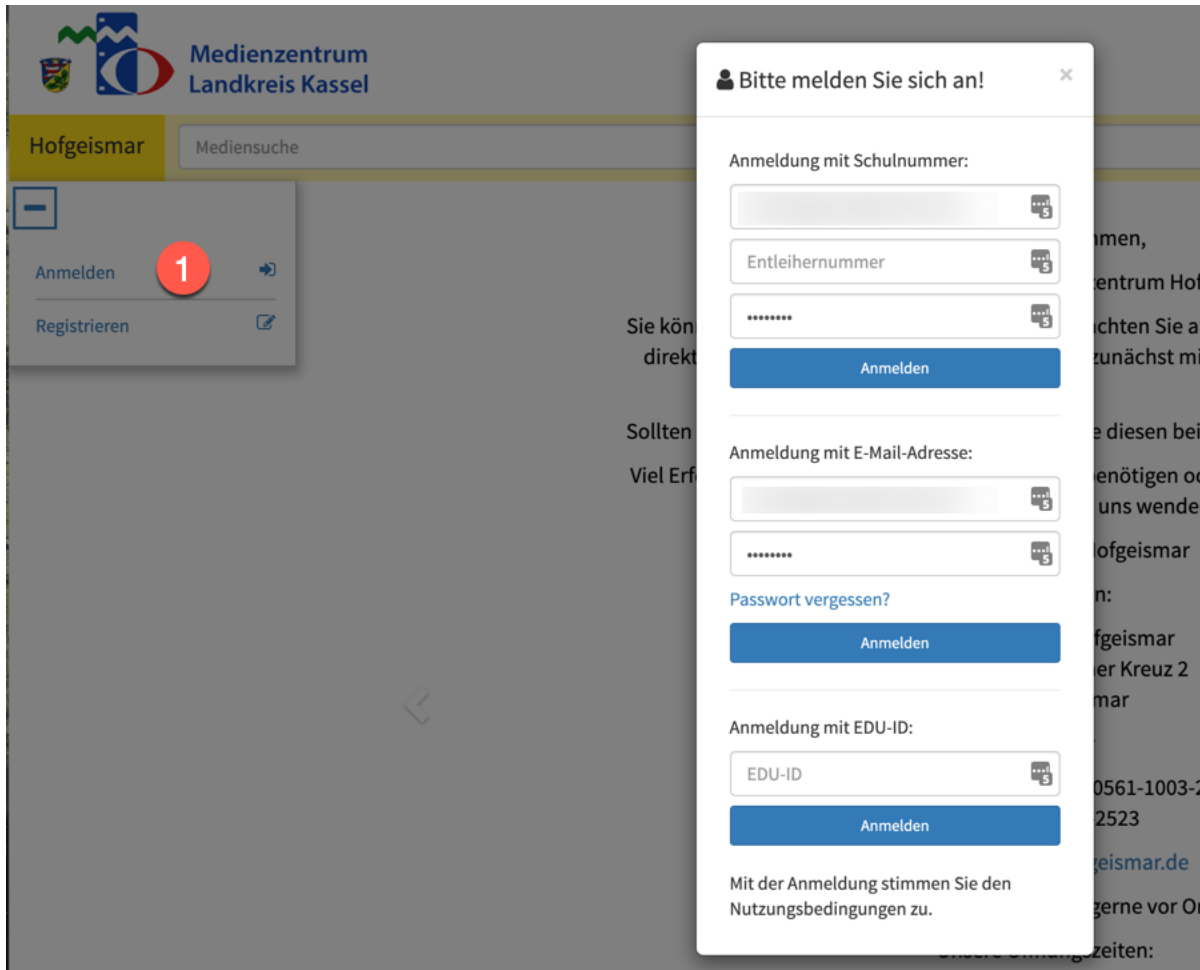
Medienzentrum
Landkreis Kassel

Hofgeismar

Mediensuche

Anmelden

1

Registrieren

Sie kön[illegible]
direkt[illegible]

Sollten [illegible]

Viel Erf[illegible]

Bitte melden Sie sich an!

×

Anmeldung mit Schulnummer:

Entleihernummer

••••••••

Anmelden

Anmeldung mit E-Mail-Adresse:

••••••••

Passwort vergessen?

Anmelden

Anmeldung mit EDU-ID:

EDU-ID

Anmelden

Mit der Anmeldung stimmen Sie den Nutzungsbedingungen zu.

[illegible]men,

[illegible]entrum Hof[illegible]

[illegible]chten Sie a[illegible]
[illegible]zunächst mi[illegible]

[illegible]e diesen bei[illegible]

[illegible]enötigen od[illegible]
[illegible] uns wende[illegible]

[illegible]ofgeismar

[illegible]n:

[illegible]fgeismar
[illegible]er Kreuz 2
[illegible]mar

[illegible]0561-1003-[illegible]
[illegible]2523

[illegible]geismar.de

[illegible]gerne vor O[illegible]

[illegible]zeiten: